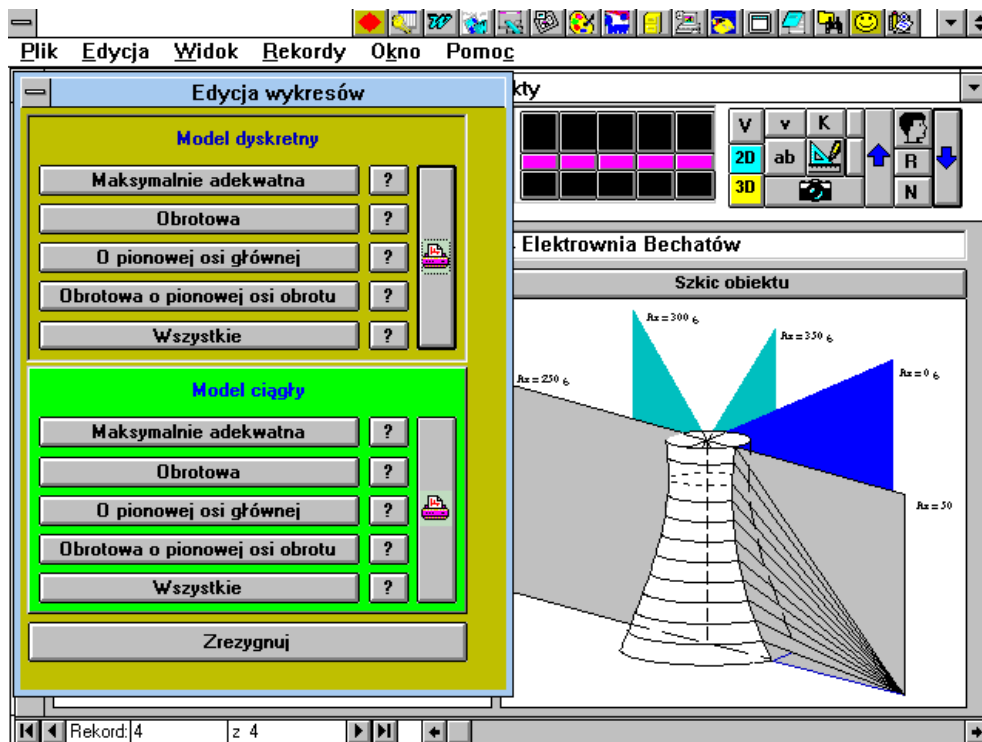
Plik Edycja Widok Rekordy Okno Pomoc

Edycja wykresów

Model dyskretny

Maksymalnie adekwatna ?

Obrotowa ?

O pionowej osi głównej ?

Obrotowa o pionowej osi obrotu ?

Wszystkie ?

Model ciągły

Maksymalnie adekwatna ?

Obrotowa ?

O pionowej osi głównej ?

Obrotowa o pionowej osi obrotu ?

Wszystkie ?

Zrezygnuj

kty

V v K

2D ab R

3D N

Elektrownia Bechatów

Szkic obiektu

Az = 300 g

Az = 350 g

Az = 250 g

Az = 0 g

Az = 50

Rekord: 4 z 4